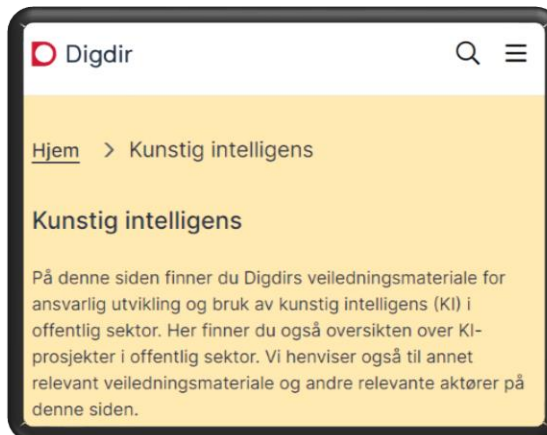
Digdir

Hjem > Kunstig intelligens

Kunstig intelligens

På denne siden finner du Digdirs veiledningsmateriale for ansvarlig utvikling og bruk av kunstig intelligens (KI) i offentlig sektor. Her finner du også oversikten over KI-prosjekter i offentlig sektor. Vi henviser også til annet relevant veiledningsmateriale og andre relevante aktører på denne siden.